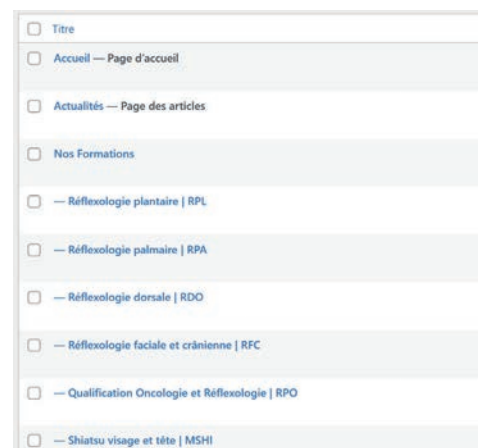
Titre

Accueil — Page d'accueil

Actualités — Page des articles

Nos Formations

— Réflexologie plantaire | RPL

— Réflexologie palmaire | RPA

— Réflexologie dorsale | RDO

— Réflexologie faciale et crânienne | RFC

— Qualification Oncologie et Réflexologie | RPO

— Shiatsu visage et tête | MSHI